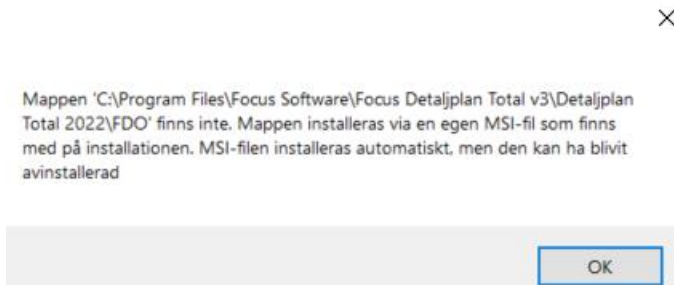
×

Mappen 'C:\Program Files\Focus Software\Focus Detaljplan Total v3\Detaljplan Total 2022\FDO' finns inte. Mappen installeras via en egen MSI-fil som finns med på installationen. MSI-filen installeras automatiskt, men den kan ha blivit avinstallerad

OK